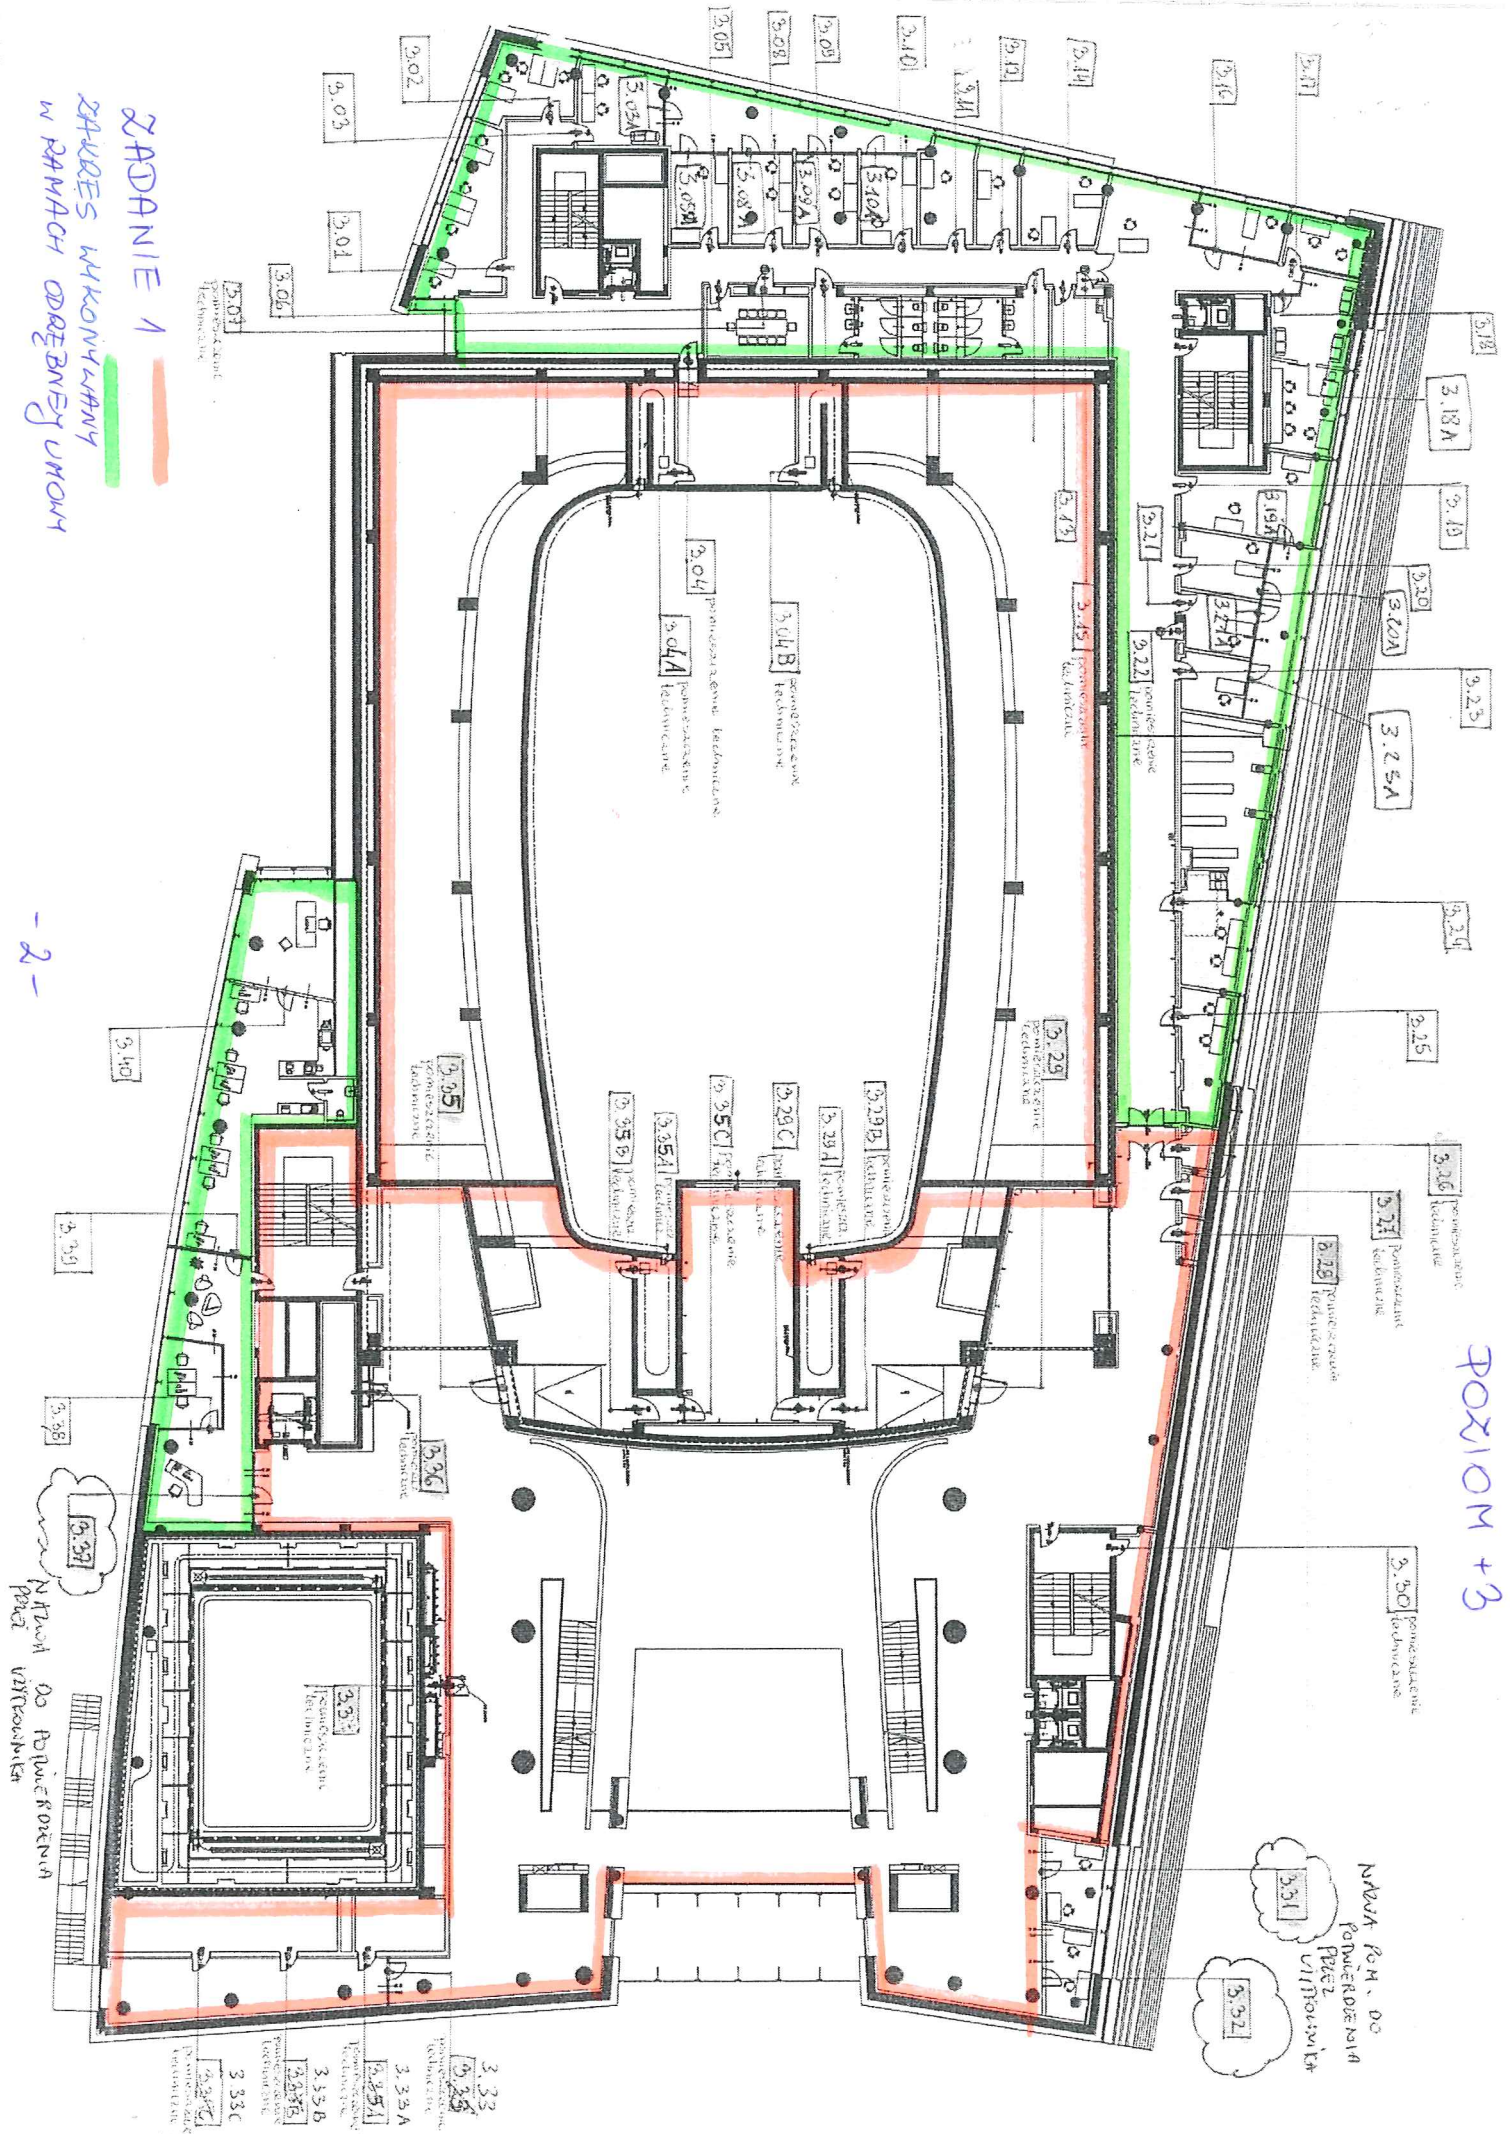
ZADANIE 1
ZAKRES WYKONYWANY W RAMACH ODRĘBNEJ UMOWY

-2-

POZIOM +3

3.02
3.03
3.01
3.06
3.07
3.05
3.08
3.09
3.10
3.11
3.12
3.14
3.16
3.17
3.03A
3.05A
3.08A
3.09A
3.10A
3.18
3.18A
3.19
3.19A
3.20
3.20A
3.21
3.22
3.23
3.25A
3.27A
3.24
3.25
3.26
3.27
3.28
3.29
3.29B
3.29C
3.30
3.31
3.32
3.33
3.33A
3.33B
3.33C
3.34
3.35
3.35A
3.35B
3.35C
3.36
3.37
3.38
3.39
3.40
3.04
3.04A
3.04B
3.43
3.45

NAZWA POM. DO POTWIERDZENIA PRZEZ UŻYTKOWNIKA
NAZWA POM. DO POTWIERDZENIA PRZEZ UŻYTKOWNIKA